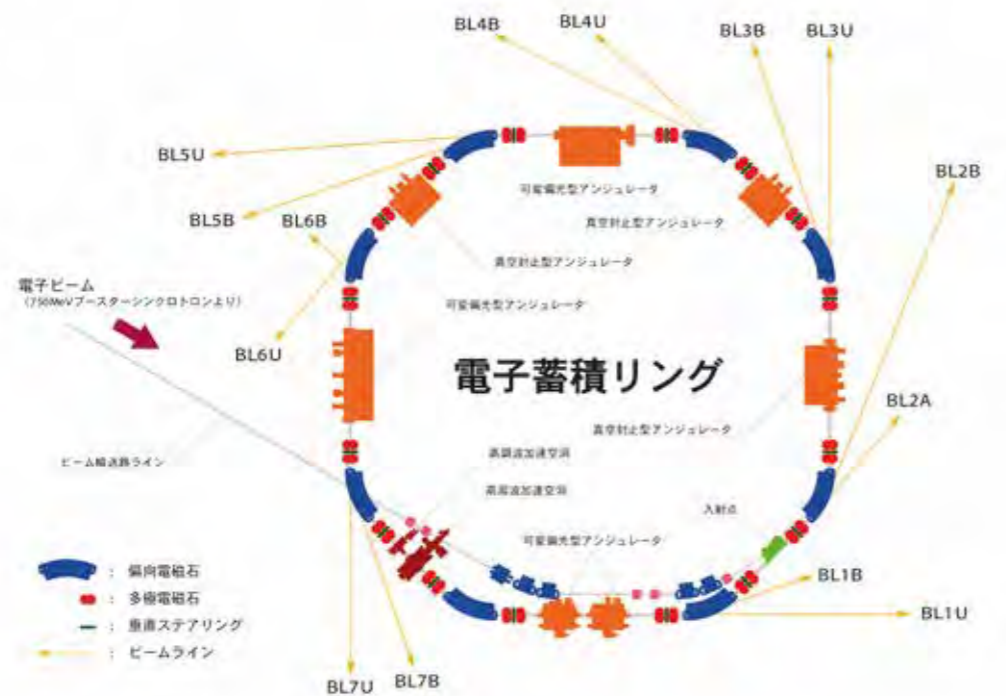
BL4B
BL4U
BL3B
BL3U
BL5U
BL2B
可変偏光型アンジュレータ
真空封止型アンジュレータ
BL5B
BL6B
真空封止型アンジュレータ
電子ビーム
(750MeVブースターシンクロトロンより)
可変偏光型アンジュレータ
BL6U
電子蓄積リング
BL2A
真空封止型アンジュレータ
高周波加速空洞
ビーム輸送路ライン
高周波加速空洞
入射点
可変偏光型アンジュレータ
: 偏向電磁石
: 多極電磁石
: 垂直ステアリング
: ビームライン
BL1B
BL1U
BL7U
BL7B